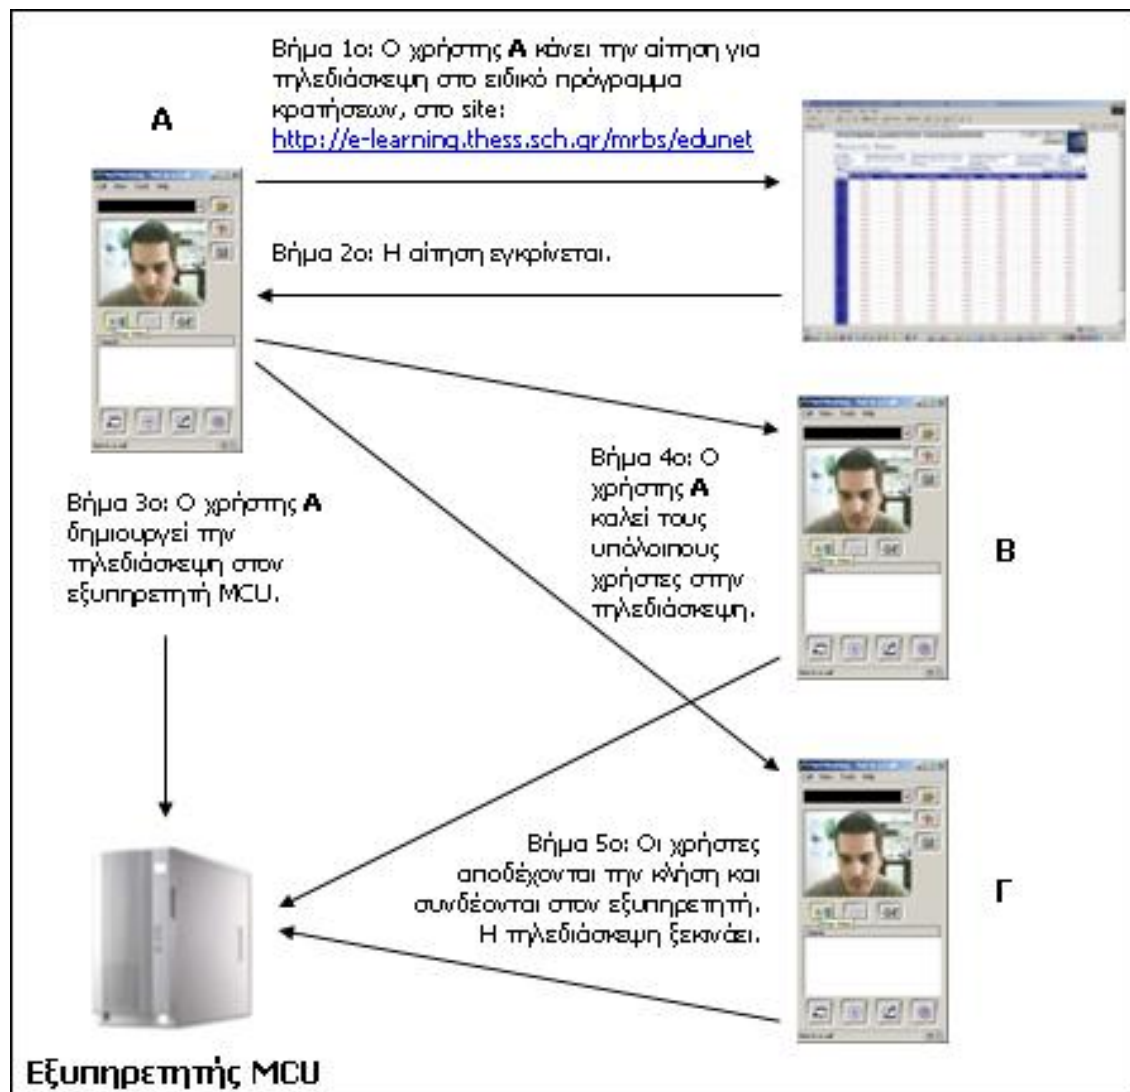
Βήμα 1ο: Ο χρήστης **A** κάνει την αίτηση για τηλεδιάσκεψη στο ειδικό πρόγραμμα κρατήσεων, στο site: http://e-learning.thess.sch.gr/mrbs/edunet

A

Βήμα 2ο: Η αίτηση εγκρίνεται.

Βήμα 4ο: Ο χρήστης **A** καλεί τους υπόλοιπους χρήστες στην τηλεδιάσκεψη.

B

Βήμα 3ο: Ο χρήστης **A** δημιουργεί την τηλεδιάσκεψη στον εξυπηρετητή MCU.

Βήμα 5ο: Οι χρήστες αποδέχονται την κλήση και συνδέονται στον εξυπηρετητή. Η τηλεδιάσκεψη ξεκινάει.

Γ

Εξυπηρετητής MCU